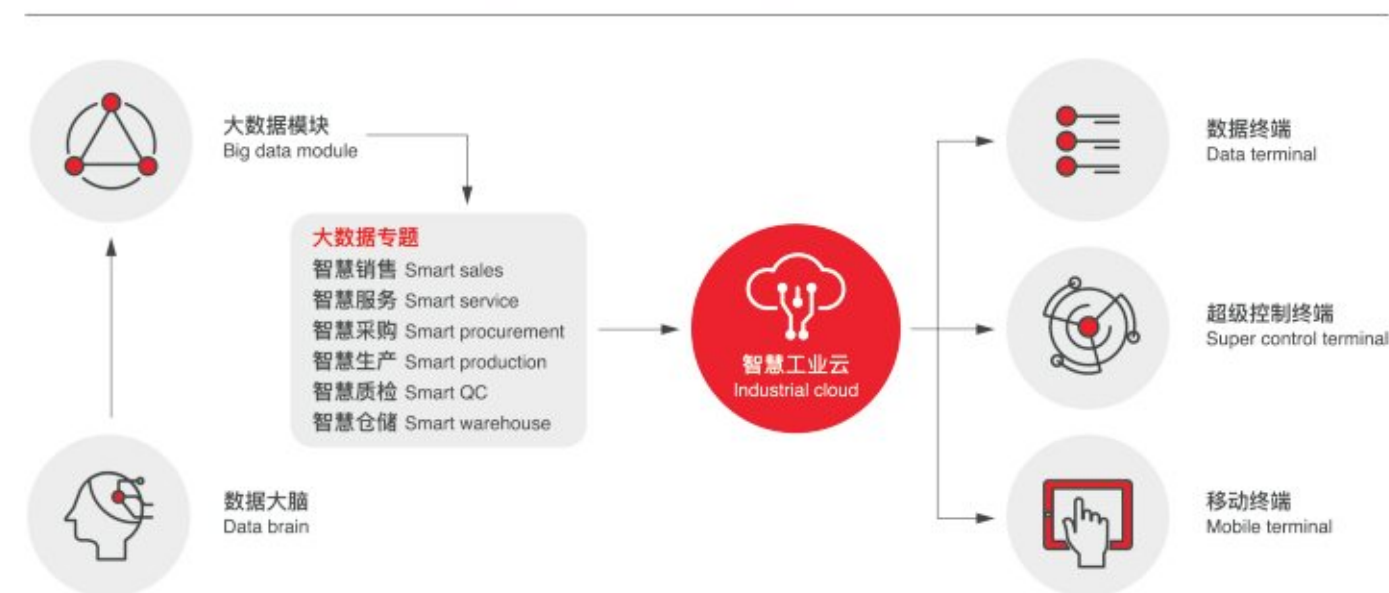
大数据模块
Big data module

大数据专题
智慧销售 Smart sales
智慧服务 Smart service
智慧采购 Smart procurement
智慧生产 Smart production
智慧质检 Smart QC
智慧仓储 Smart warehouse

数据大脑
Data brain

智慧工业云
Industrial cloud

数据终端
Data terminal

超级控制终端
Super control terminal

移动终端
Mobile terminal